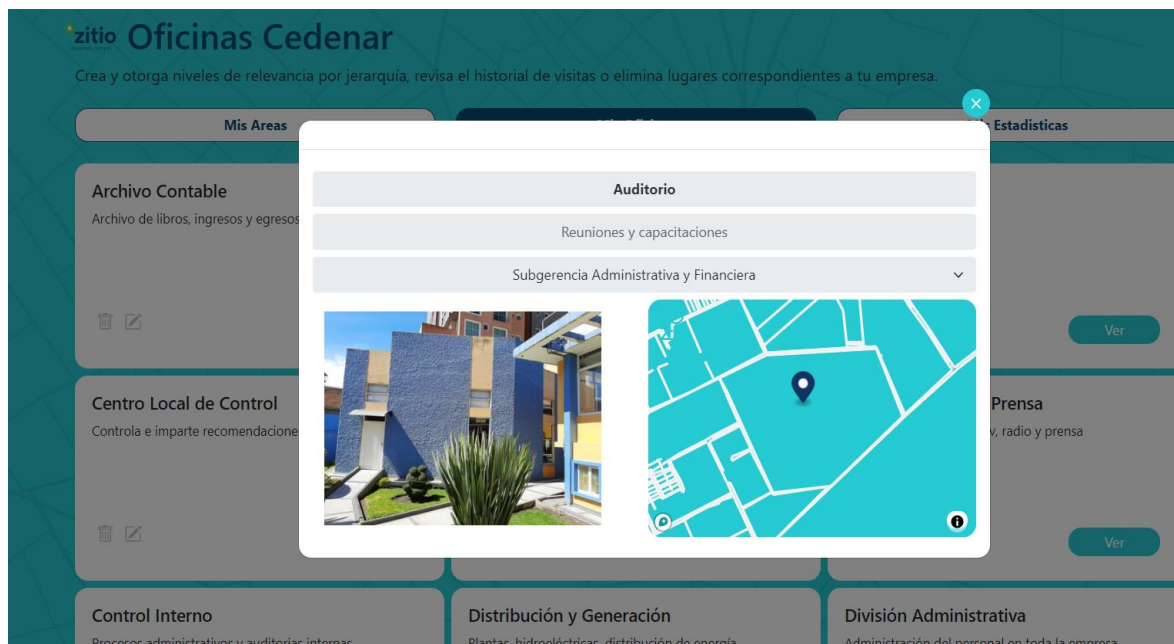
zitio Oficinas Cedenar

Crea y otorga niveles de relevancia por jerarquía, revisa el historial de visitas o elimina lugares correspondientes a tu empresa.

Mis Areas

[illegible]

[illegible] Estadisticas

Archivo Contable

Archivo de libros, ingresos y egresos

Ver

Centro Local de Control

Controla e imparte recomendacione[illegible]

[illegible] Prensa

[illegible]v, radio y prensa

Ver

Auditorio

Reuniones y capacitaciones

Subgerencia Administrativa y Financiera

Control Interno

Procesos administrativos y auditorias internas

Distribución y Generación

Plantas, hidroeléctricas, distribución de energía

División Administrativa

Administración del personal en toda la empresa